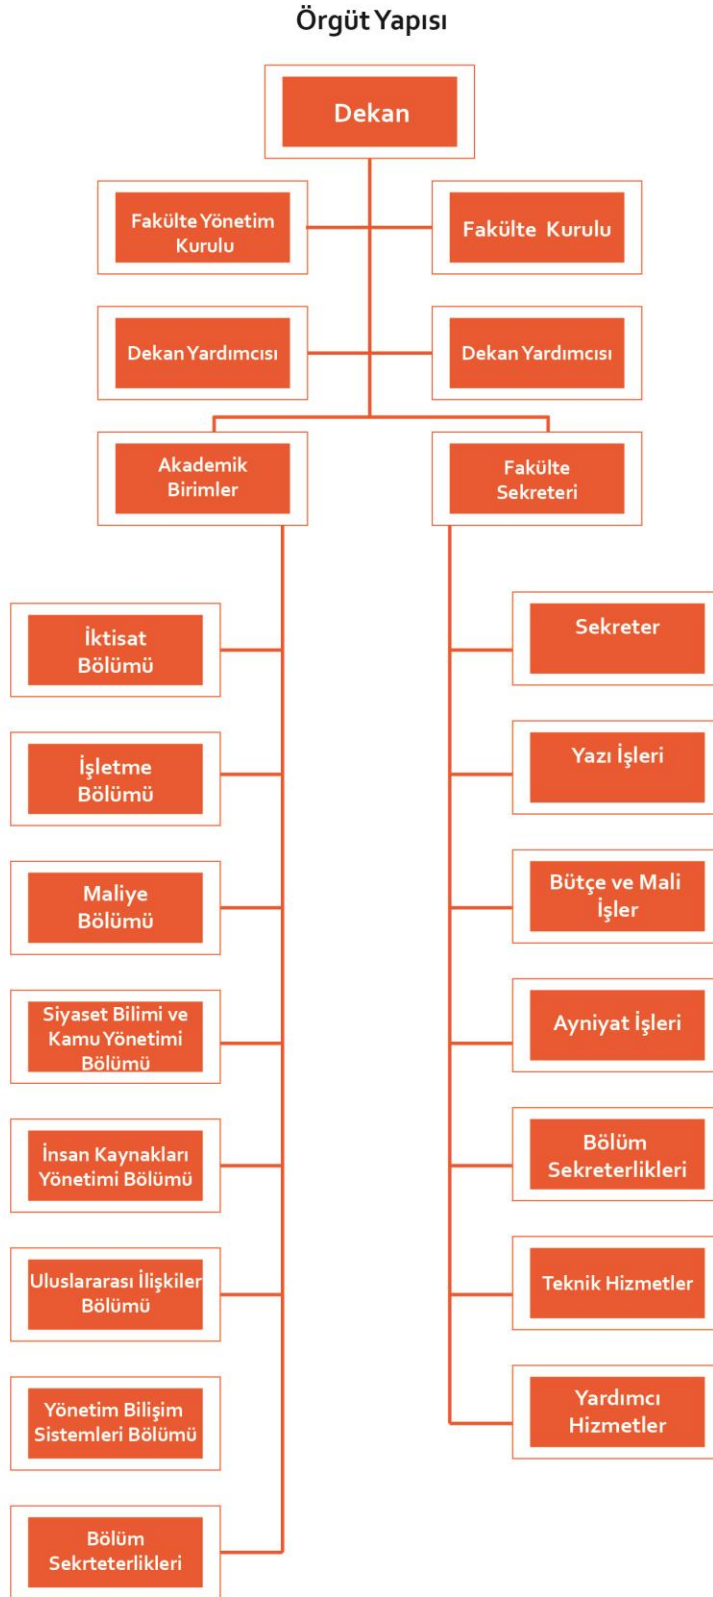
Örgüt Yapısı

Dekan

Fakülte Yönetim Kurulu

Fakülte Kurulu

Dekan Yardımcısı

Dekan Yardımcısı

Akademik Birimler

Fakülte Sekreteri

İktisat Bölümü

İşletme Bölümü

Maliye Bölümü

Siyaset Bilimi ve Kamu Yönetimi Bölümü

İnsan Kaynakları Yönetimi Bölümü

Uluslararası İlişkiler Bölümü

Yönetim Bilişim Sistemleri Bölümü

Bölüm Sekrteterlikleri

Sekreter

Yazı İşleri

Bütçe ve Mali İşler

Ayniyat İşleri

Bölüm Sekreterlikleri

Teknik Hizmetler

Yardımcı Hizmetler